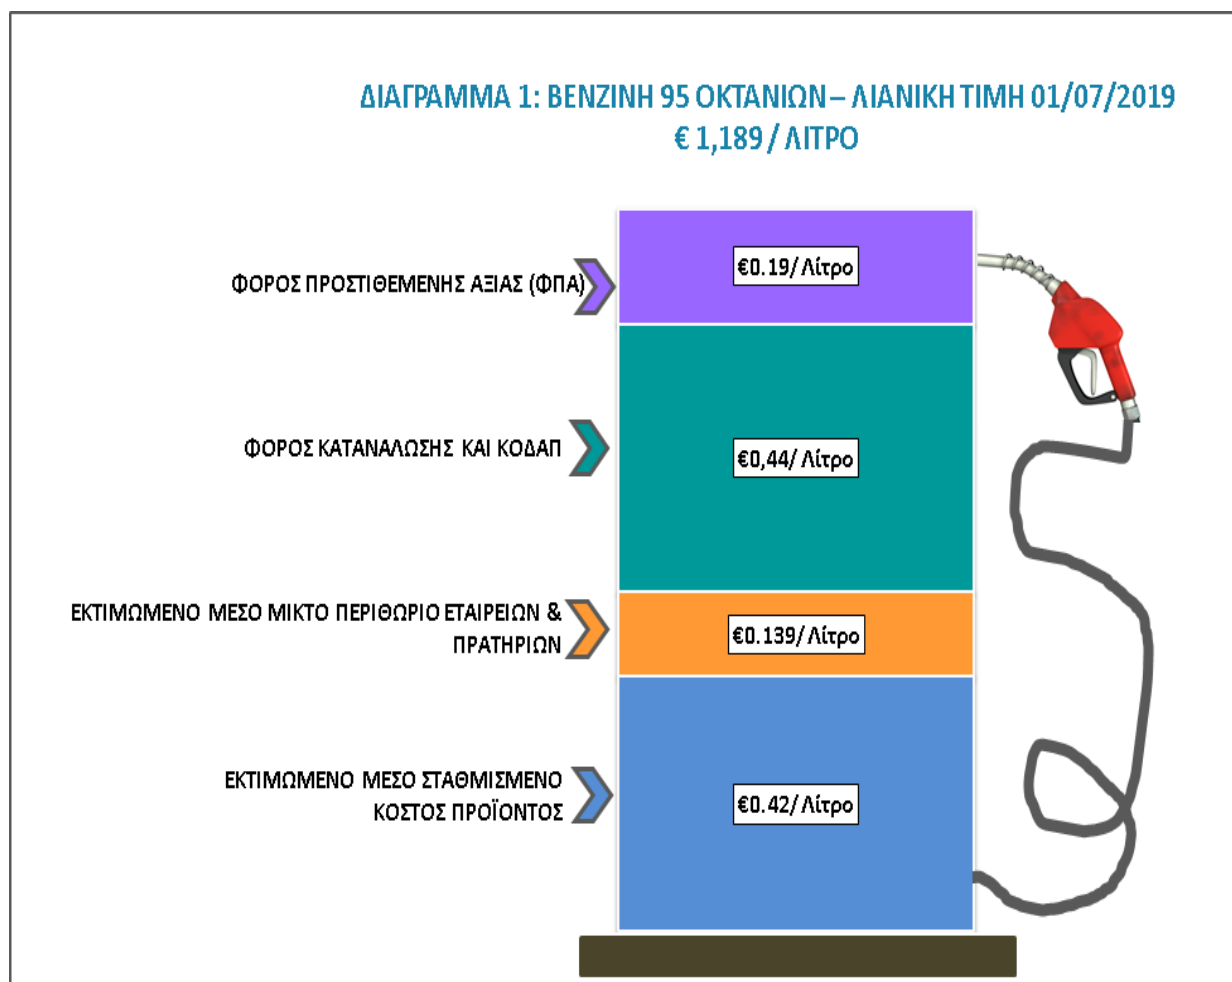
ΔΙΑΓΡΑΜΜΑ 1: ΒΕΝΖΙΝΗ 95 ΟΚΤΑΝΙΩΝ – ΛΙΑΝΙΚΗ ΤΙΜΗ 01/07/2019
€ 1,189 / ΛΙΤΡΟ

ΦΟΡΟΣ ΠΡΟΣΤΙΘΕΜΕΝΗΣ ΑΞΙΑΣ (ΦΠΑ)

€0.19/ Λίτρο

ΦΟΡΟΣ ΚΑΤΑΝΑΛΩΣΗΣ ΚΑΙ ΚΟΔΑΠ

€0,44/ Λίτρο

ΕΚΤΙΜΩΜΕΝΟ ΜΕΣΟ ΜΙΚΤΟ ΠΕΡΙΘΩΡΙΟ ΕΤΑΙΡΕΙΩΝ & ΠΡΑΤΗΡΙΩΝ

€0.139/ Λίτρο

ΕΚΤΙΜΩΜΕΝΟ ΜΕΣΟ ΣΤΑΘΜΙΣΜΕΝΟ ΚΟΣΤΟΣ ΠΡΟΪΟΝΤΟΣ

€0.42/ Λίτρο